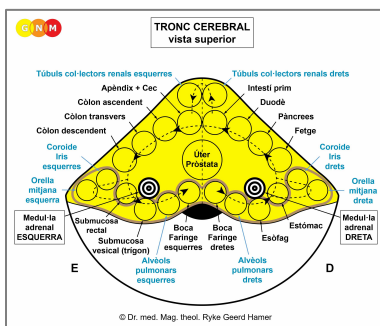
G N M

TRONC CEREBRAL
vista superior

Túbuls col·lectors renals esquerres
Túbuls col·lectors renals drets
Apèndix + Cec
Intestí prim
Còlon ascendent
Duodè
Còlon transvers
Pàncrees
Còlon descendent
Fetge
Úter
Pròstata
Coroïde
Iris
esquerres
Coroïde
Iris
drets
Orella
mitjana
esquerra
Orella
mitjana
dreta
Medul·la
adrenal
ESQUERRA
Medul·la
adrenal
DRETA
Submucosa
rectal
Submucosa
vesical (trígon)
Boca
Faringe
esquerres
Boca
Faringe
dretes
Esòfag
Estómac
Alvèols
pulmonars
esquerres
Alvèols
pulmonars
drets
E
D

© Dr. med. Mag. theol. Ryke Geerd Hamer